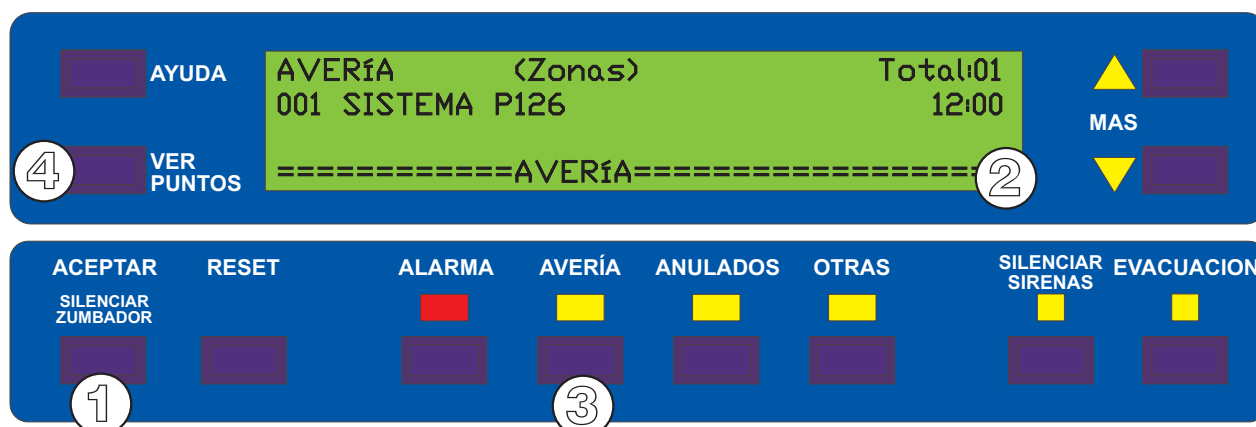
AYUDA

AVERÍA (Zonas) Total:01
001 SISTEMA P126 12:00

============AVERÍA===================

④ VER PUNTOS

②

MAS

ACEPTAR
SILENCIAR ZUMBADOR

RESET

ALARMA

AVERÍA

ANULADOS

OTRAS

SILENCIAR SIRENAS

EVACUACION

①

③